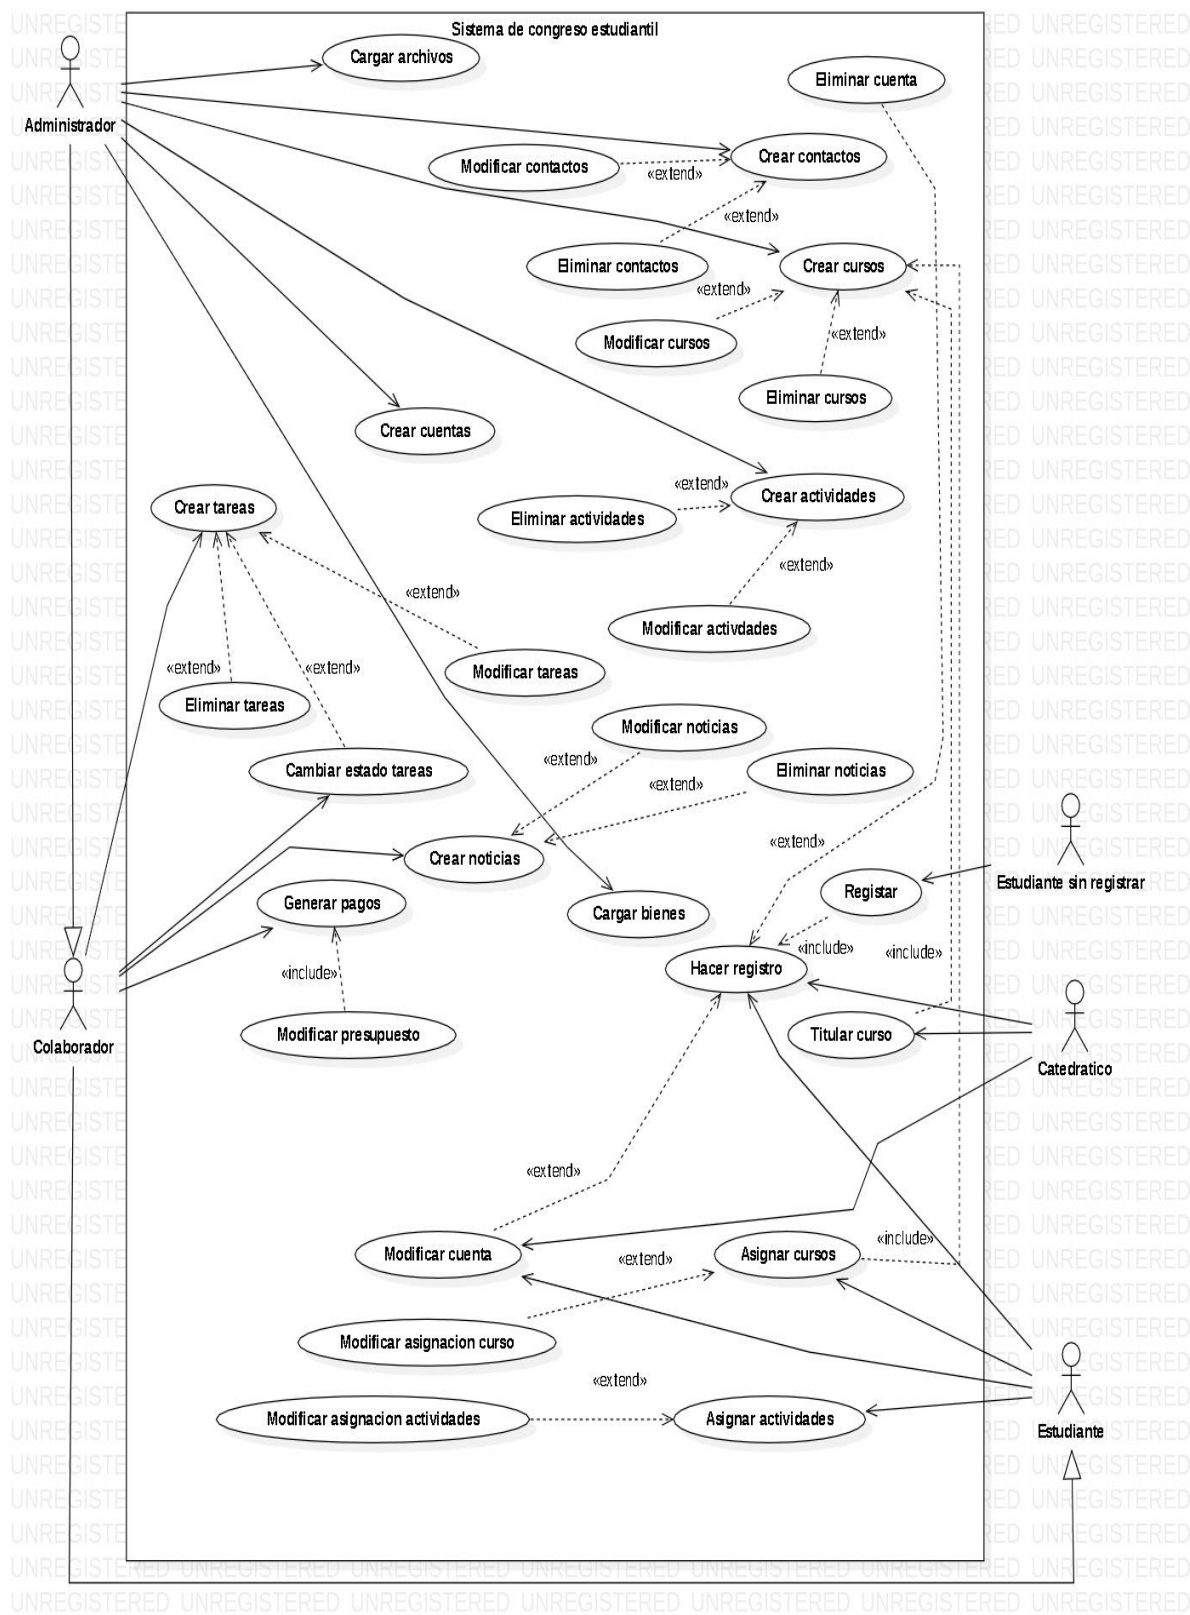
Sistema de congreso estudiantil

Administrador

Cargar archivos

Eliminar cuenta

Modificar contactos

«extend»

Crear contactos

«extend»

Eliminar contactos

Crear cursos

«extend»

Modificar cursos

«extend»

Eliminar cursos

Crear cuentas

Crear tareas

«extend»

Crear actividades

Eliminar actividades

«extend»

«extend»

Modificar activdades

«extend»

«extend»

Modificar tareas

Eliminar tareas

Modificar noticias

«extend»

Cambiar estado tareas

«extend»

Eliminar noticias

«extend»

Crear noticias

Registar

Estudiante sin registrar

Generar pagos

Cargar bienes

«include»

«include»

«include»

Hacer registro

Colaborador

Modificar presupuesto

Titular curso

Catedratico

«extend»

Modificar cuenta

«include»

Asignar cursos

«extend»

Modificar asignacion curso

«extend»

Modificar asignacion actividades

Asignar actividades

Estudiante

UNREGISTERED UNREGISTERED UNREGISTERED UNREGISTERED UNREGISTERED UNREGISTERED UNREGISTERED